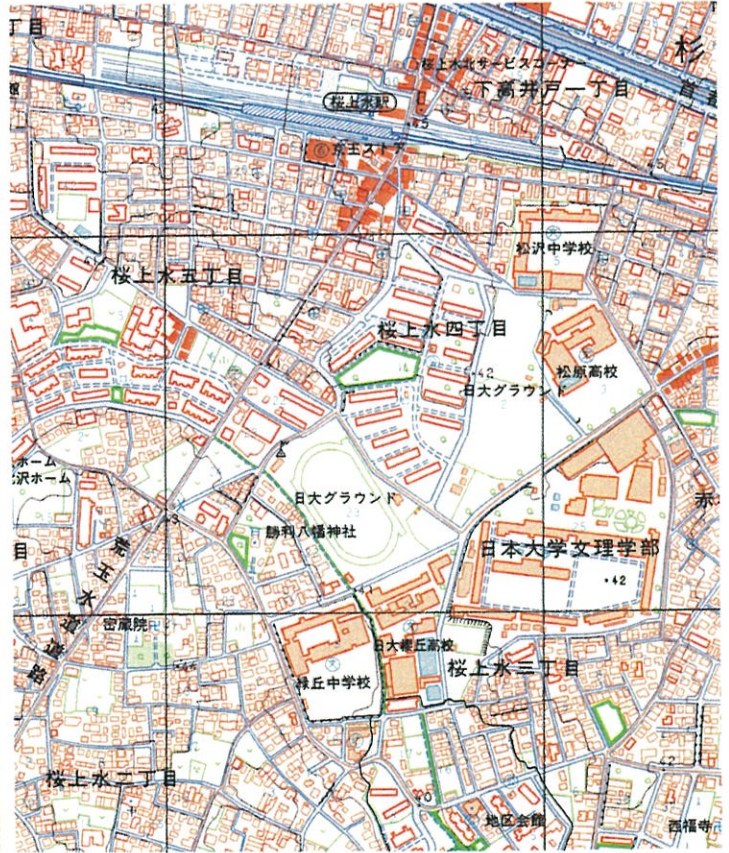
丁目
杉
桜上水北サービスコーナー
下高井戸一丁目
桜上水駅
京王ストア
松沢中学校
桜上水五丁目
桜上水四丁目
42
松原高校
日大グラウンド
ホーム
沢ホーム
日大グラウンド
勝利八幡神社
日本大学文理学部
42
目
密厳院
日大櫻丘高校
桜上水三丁目
緑丘中学校
桜上水二丁目
地区会館
西福寺
42
5
3
25
45